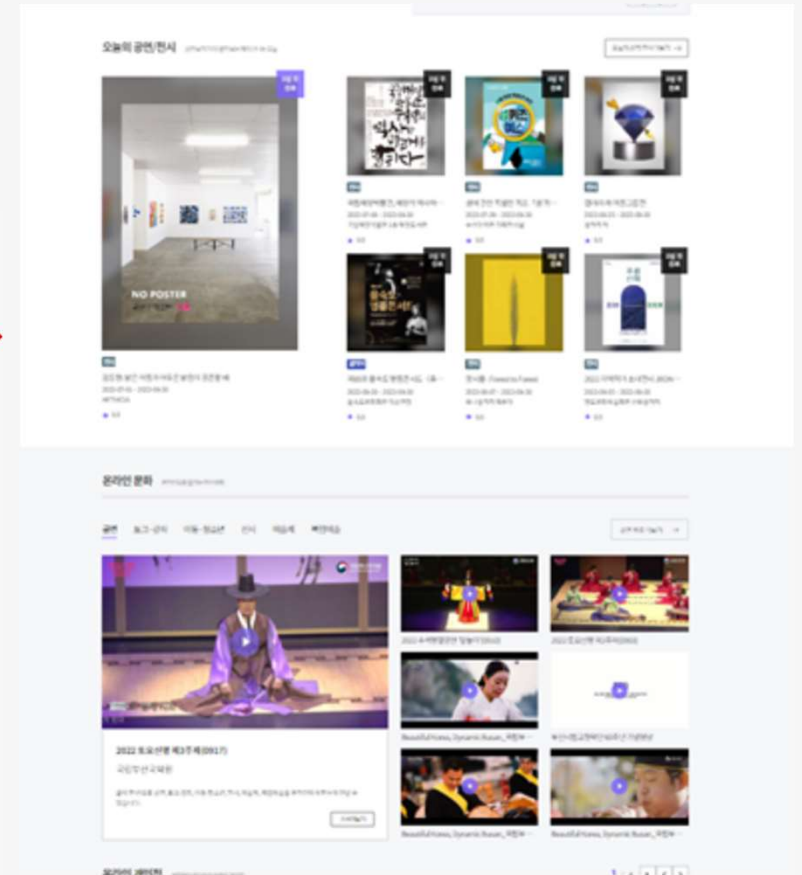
오늘의 공연/전시

NO POSTER

온라인 문화

공연 토크·강의 아동·청소년 전시 미술 / 기타

2022 토요신명 제3주제(01기)

국립부산국악원

Beautiful Korea, Dynamic Busan_국립부...

Beautiful Korea, Dynamic Busan_국립부...

Beautiful Korea, Dynamic Busan_국립부...

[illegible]